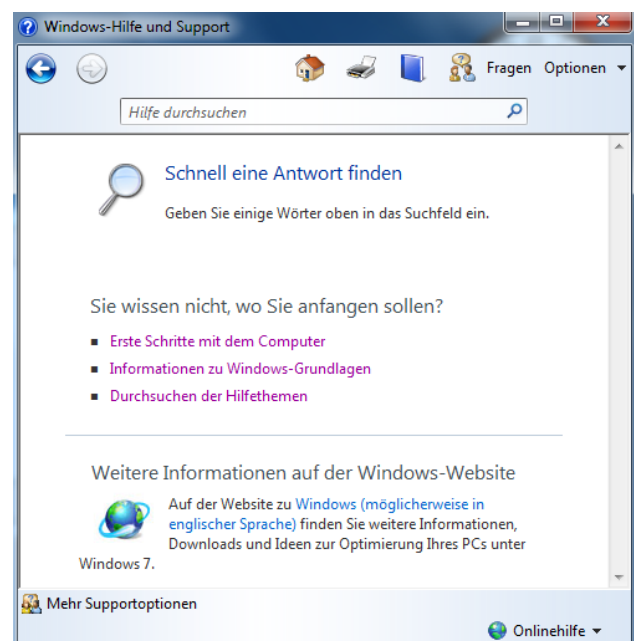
Windows-Hilfe und Support

Fragen Optionen

Hilfe durchsuchen

Schnell eine Antwort finden

Geben Sie einige Wörter oben in das Suchfeld ein.

Sie wissen nicht, wo Sie anfangen sollen?

Erste Schritte mit dem Computer

Informationen zu Windows-Grundlagen

Durchsuchen der Hilfethemen

Weitere Informationen auf der Windows-Website

Auf der Website zu Windows (möglicherweise in englischer Sprache) finden Sie weitere Informationen, Downloads und Ideen zur Optimierung Ihres PCs unter Windows 7.

Mehr Supportoptionen

Onlinehilfe